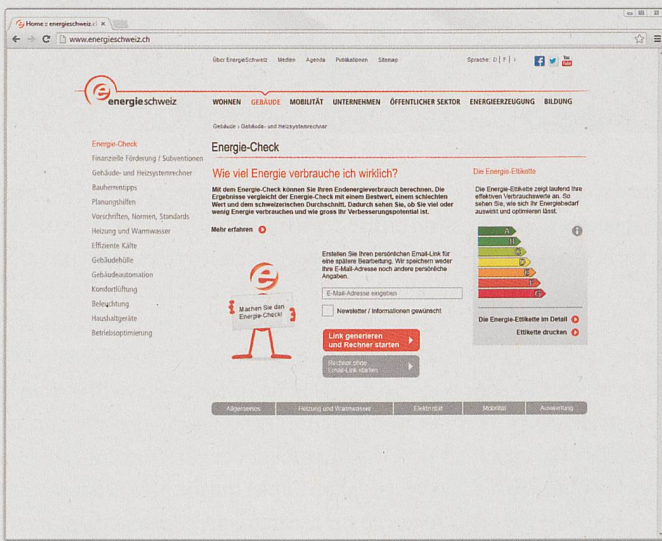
Home :: energieschweiz.c ×

www.energieschweiz.ch

Über EnergieSchweiz Medien Agenda Publikationen Sitemap Sprache: D | F | I

energieschweiz

WOHNEN GEBÄUDE MOBILITÄT UNTERNEHMEN ÖFFENTLICHER SEKTOR ENERGIEERZEUGUNG BILDUNG

Gebäude › Gebäude- und Heizsystemrechner

Energie-Check
Finanzielle Förderung / Subventionen
Gebäude- und Heizsystemrechner
Bauherrentipps
Planungshilfen
Vorschriften, Normen, Standards
Heizung und Warmwasser
Effiziente Kälte
Gebäudehülle
Gebäudeautomation
Komfortlüftung
Beleuchtung
Haushaltgeräte
Betriebsoptimierung

Energie-Check

Wie viel Energie verbrauche ich wirklich?

Mit dem Energie-Check können Sie Ihren Endenergieverbrauch berechnen. Die Ergebnisse vergleicht der Energie-Check mit einem Bestwert, einem schlechten Wert und dem schweizerischen Durchschnitt. Dadurch sehen Sie, ob Sie viel oder wenig Energie verbrauchen und wie gross Ihr Verbesserungspotential ist.

Mehr erfahren

Die Energie-Etikette

Die Energie-Etikette zeigt laufend Ihre effektiven Verbrauchswerte an. So sehen Sie, wie sich Ihr Energiebedarf auswirkt und optimieren lässt.

Erstellen Sie Ihren persönlichen Email-Link für eine spätere Bearbeitung. Wir speichern weder Ihre E-Mail-Adresse noch andere persönliche Angaben.

Machen Sie den Energie Check!

E-Mail-Adresse eingeben

Newsletter / Informationen gewünscht

Link generieren und Rechner starten

Rechner ohne Email-Link starten

Die Energie-Etikette im Detail

Etikette drucken

Allgemeines Heizung und Warmwasser Elektrizität Mobilität Auswertung